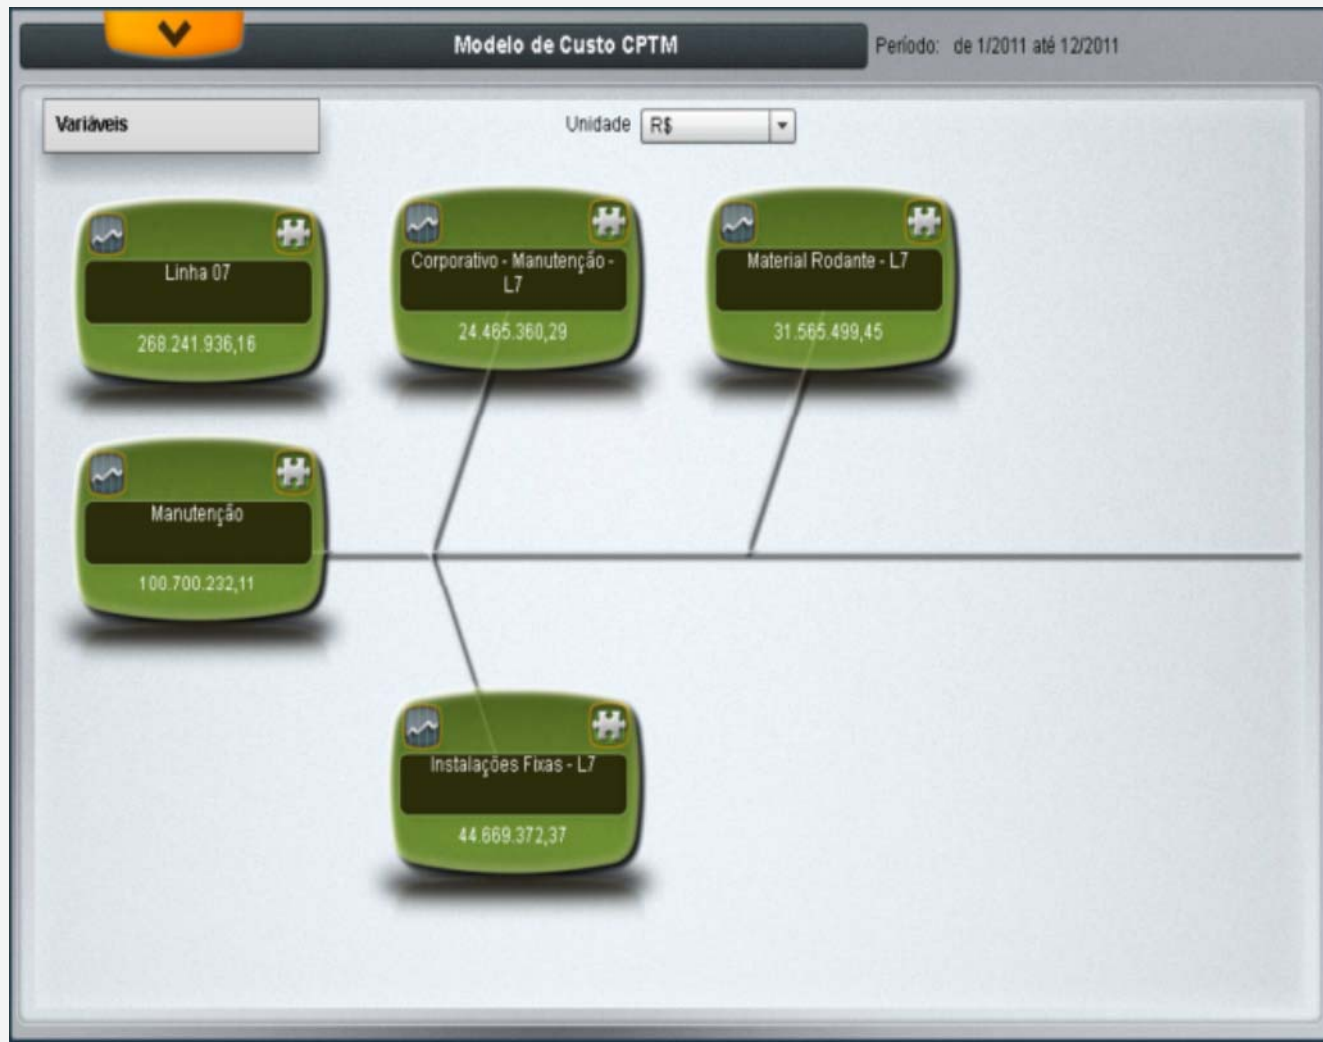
Modelo de Custo CPTM

Período: de 1/2011 até 12/2011

Variáveis

Unidade R$

Linha 07
268.241.936,16

Corporativo - Manutenção - L7
24.465.360,29

Material Rodante - L7
31.565.499,45

Manutenção
100.700.232,11

Instalações Fixas - L7
44.669.372,37